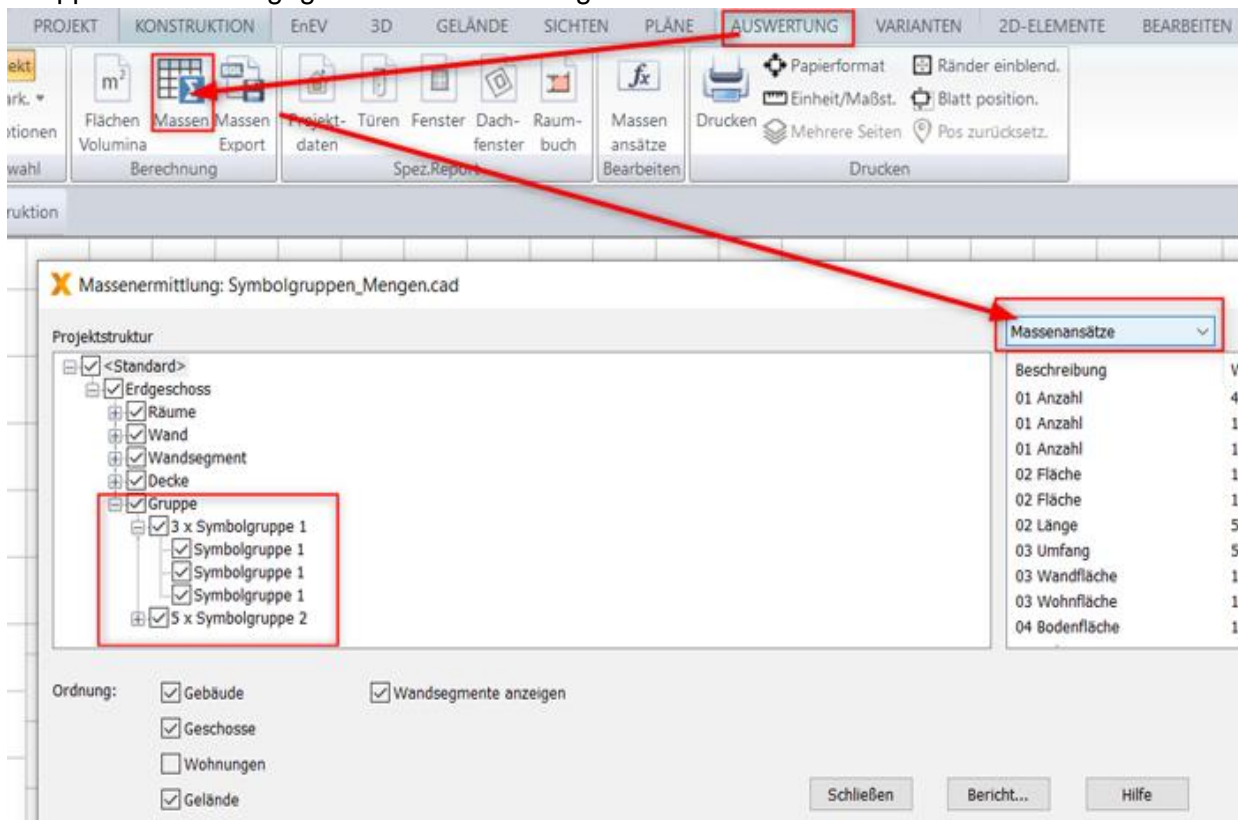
PROJEKT KONSTRUKTION EnEV 3D GELÄNDE SICHTEN PLÄNE AUSWERTUNG VARIANTEN 2D-ELEMENTE BEARBEITEN

ekt
rk. ▾
tionen
wahl

Flächen Volumina
Massen
Massen Export
Berechnung

Projekt-daten
Türen
Fenster
Dach-fenster
Raum-buch
Spez.Report

Massen ansätze
Bearbeiten

Drucken
Papierformat
Einheit/Maßst.
Mehrere Seiten
Ränder einblend.
Blatt position.
Pos zurücksetz.
Drucken

ruktion

Massenermittlung: Symbolgruppen_Mengen.cad

Projektstruktur

<Standard>
Erdgeschoss
Räume
Wand
Wandsegment
Decke
Gruppe
3 x Symbolgruppe 1
Symbolgruppe 1
Symbolgruppe 1
Symbolgruppe 1
5 x Symbolgruppe 2

Massenansätze

| Beschreibung | W |
|---|---|
| 01 Anzahl | 4 |
| 01 Anzahl | 1 |
| 01 Anzahl | 1 |
| 02 Fläche | 1 |
| 02 Fläche | 1 |
| 02 Länge | 5 |
| 03 Umfang | 5 |
| 03 Wandfläche | 1 |
| 03 Wohnfläche | 1 |
| 04 Bodenfläche | 1 |

Ordnung:
Gebäude
Geschosse
Wohnungen
Gelände
Wandsegmente anzeigen

Schließen
Bericht...
Hilfe